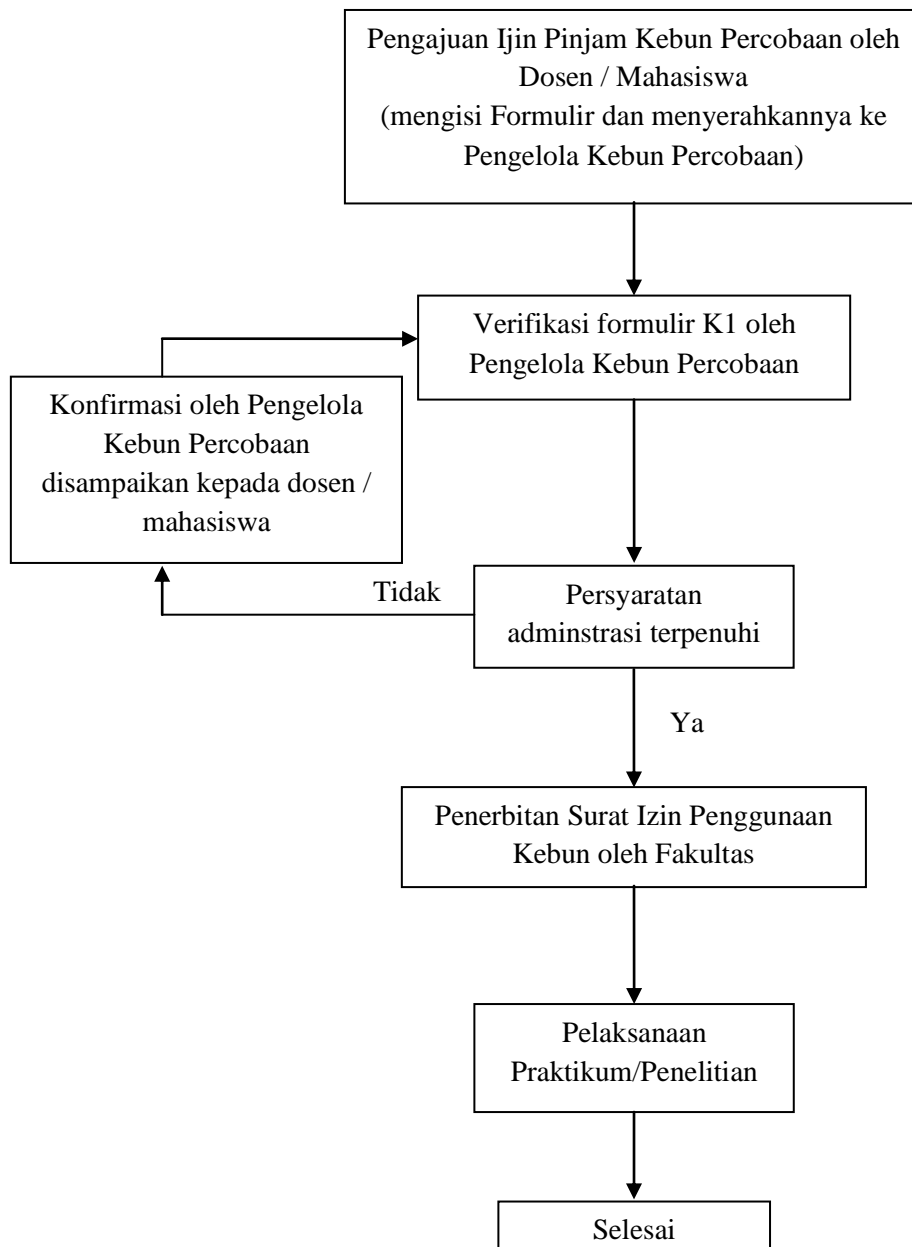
Pengajuan Ijin Pinjam Kebun Percobaan oleh Dosen / Mahasiswa
(mengisi Formulir dan menyerahkannya ke Pengelola Kebun Percobaan)

Verifikasi formulir K1 oleh Pengelola Kebun Percobaan

Konfirmasi oleh Pengelola Kebun Percobaan disampaikan kepada dosen / mahasiswa

Tidak

Persyaratan adminstrasi terpenuhi

Ya

Penerbitan Surat Izin Penggunaan Kebun oleh Fakultas

Pelaksanaan Praktikum/Penelitian

Selesai